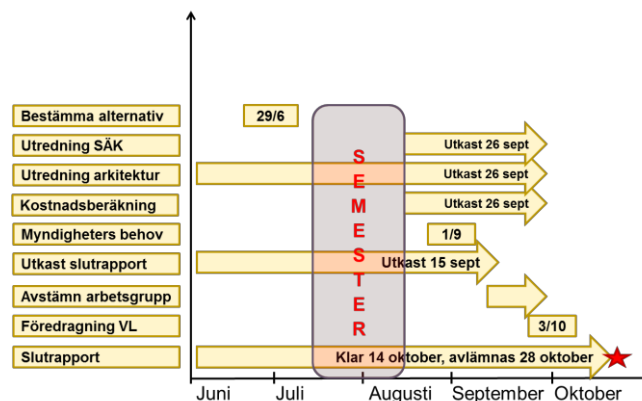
Bestämma alternativ
Utredning SÄK
Utredning arkitektur
Kostnadsberäkning
Myndigheters behov
Utkast slutrapport
Avstämn arbetsgrupp
Föredragning VL
Slutrapport

29/6

SEMESTER

Utkast 26 sept
Utkast 26 sept
Utkast 26 sept
1/9
Utkast 15 sept
3/10
Klar 14 oktober, avlämnas 28 oktober

Juni
Juli
Augusti
September
Oktober